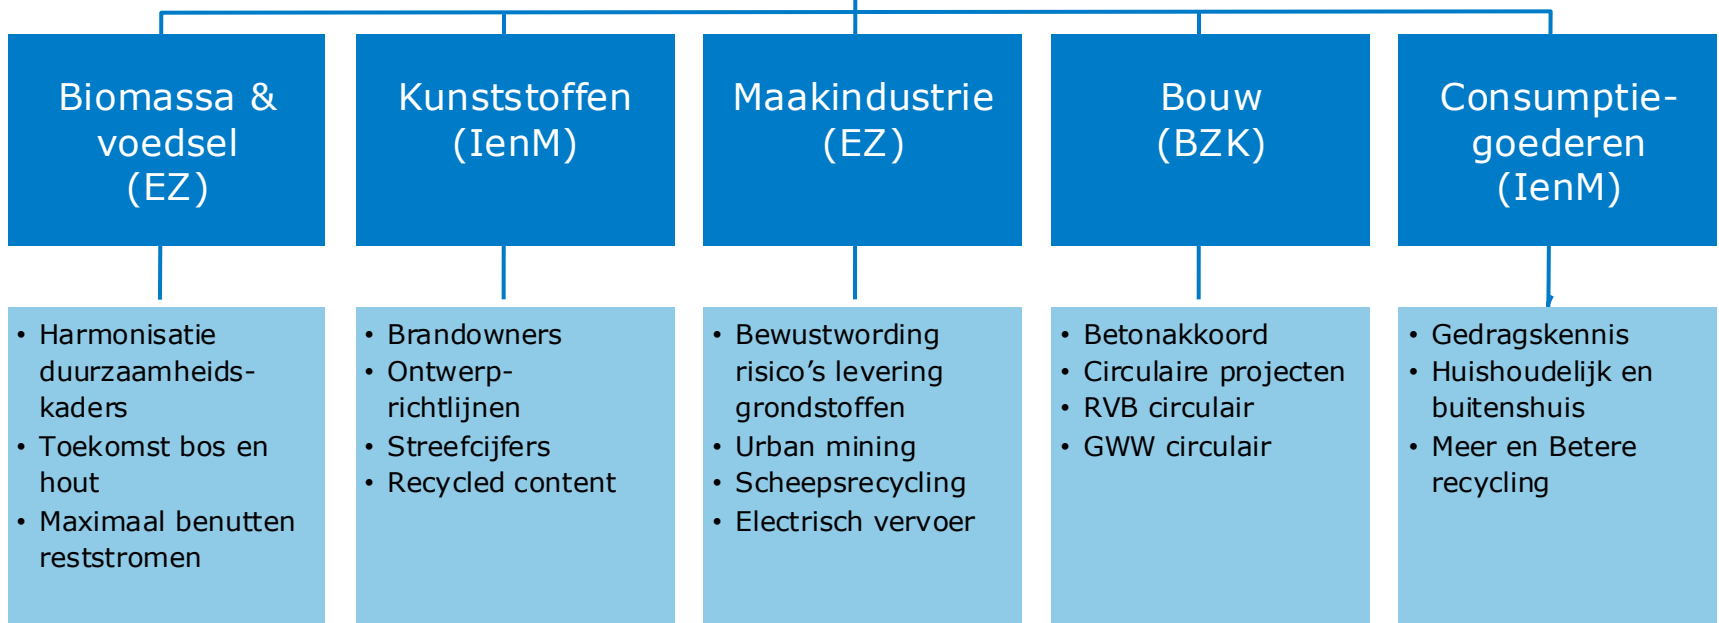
Biomassa & voedsel (EZ)

Kunststoffen (IenM)

Maakindustrie (EZ)

Bouw (BZK)

Consumptiegoederen (IenM)

- Harmonisatie duurzaamheidskaders
- Toekomst bos en hout
- Maximaal benutten reststromen

- Brandowners
- Ontwerprichtlijnen
- Streefcijfers
- Recycled content

- Bewustwording risico's levering grondstoffen
- Urban mining
- Scheepsrecycling
- Electrisch vervoer

- Betonakkoord
- Circulaire projecten
- RVB circulair
- GWW circulair

- Gedragskennis
- Huishoudelijk en buitenshuis
- Meer en Betere recycling